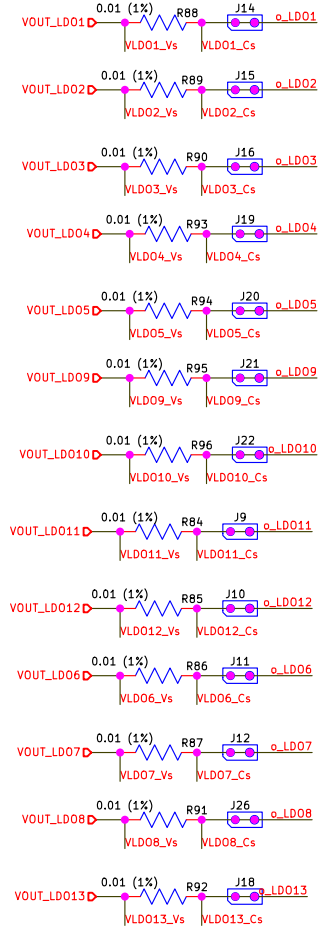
VOUT_LDO1 0.01 (1%) R88 J14 o_LDO1
VLDO1_Vs VLDO1_Cs

VOUT_LDO2 0.01 (1%) R89 J15 o_LDO2
VLDO2_Vs VLDO2_Cs

VOUT_LDO3 0.01 (1%) R90 J16 o_LDO3
VLDO3_Vs VLDO3_Cs

VOUT_LDO4 0.01 (1%) R93 J19 o_LDO4
VLDO4_Vs VLDO4_Cs

VOUT_LDO5 0.01 (1%) R94 J20 o_LDO5
VLDO5_Vs VLDO5_Cs

VOUT_LDO9 0.01 (1%) R95 J21 o_LDO9
VLDO9_Vs VLDO9_Cs

VOUT_LDO10 0.01 (1%) R96 J22 o_LDO10
VLDO10_Vs VLDO10_Cs

VOUT_LDO11 0.01 (1%) R84 J9 o_LDO11
VLDO11_Vs VLDO11_Cs

VOUT_LDO12 0.01 (1%) R85 J10 o_LDO12
VLDO12_Vs VLDO12_Cs

VOUT_LDO6 0.01 (1%) R86 J11 o_LDO6
VLDO6_Vs VLDO6_Cs

VOUT_LDO7 0.01 (1%) R87 J12 o_LDO7
VLDO7_Vs VLDO7_Cs

VOUT_LDO8 0.01 (1%) R91 J26 o_LDO8
VLDO8_Vs VLDO8_Cs

VOUT_LDO13 0.01 (1%) R92 J18 o_LDO13
VLDO13_Vs VLDO13_Cs